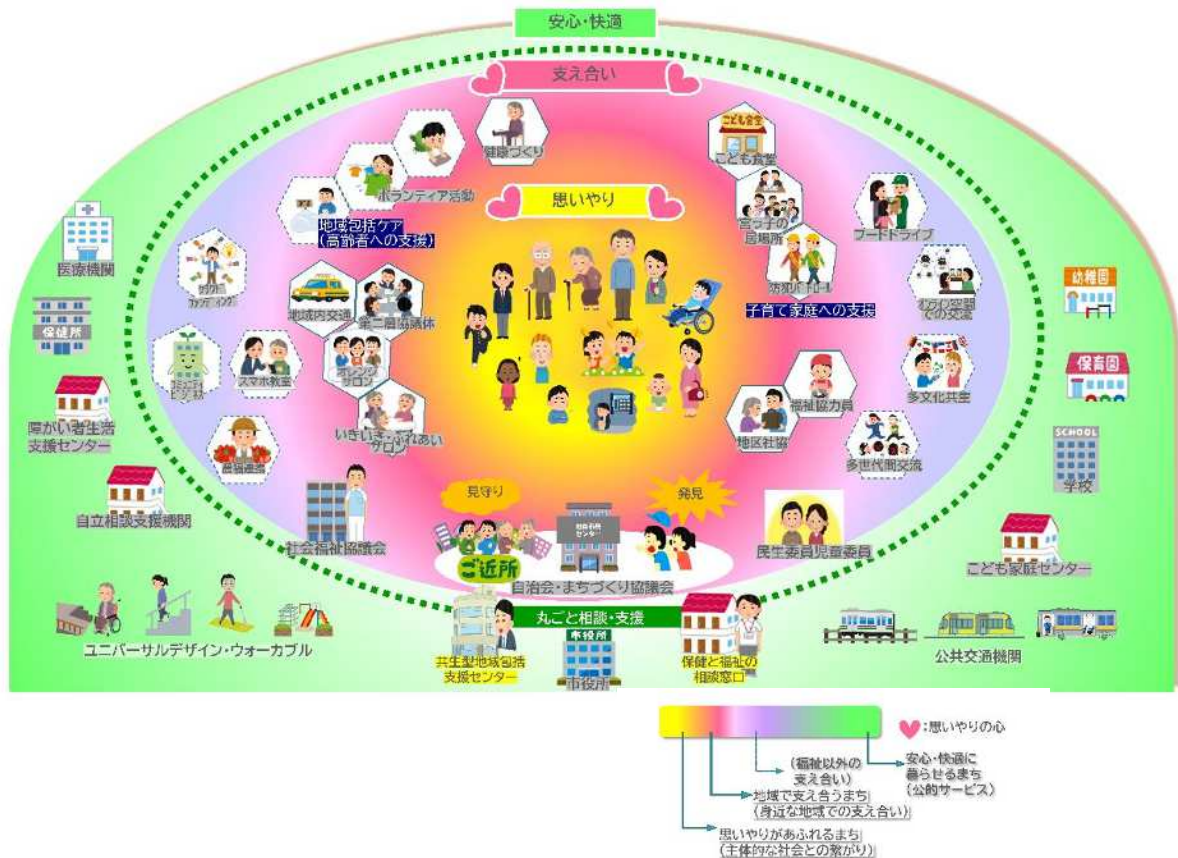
安心・快適

支え合い

思いやり

健康づくり

ボランティア活動

地域包括ケア
(高齢者への支援)

こども食堂

こども食堂

居場所

子育て家庭への支援

フードドライブ

医療機関

保健所

障がい者生活
支援センター

自立相談支援機関

地域内交通

第二層協議体

オレンジサロン

スマホ教室

いきいき・ふれあいサロン

農福連携

地区社協

福祉協力員

多文化共生

多世代間交流

幼稚園

保育園

SCHOOL

学校

見守り

発見

社会福祉協議会

ご近所

自治会・まちづくり協議会

民生委員児童委員

こども家庭センター

丸ごと相談・支援

ユニバーサルデザイン・ウォーカブル

共生型地域包括
支援センター

市役所

市役所

保健と福祉の
相談窓口

公共交通機関

:思いやりの心

(福祉以外の
支え合い)

安心・快適に
暮らせるまち
(公的サービス)

地域で支え合うまち
(身近な地域での支え合い)

思いやりがあふれるまち
(主体的な社会との繋がり)